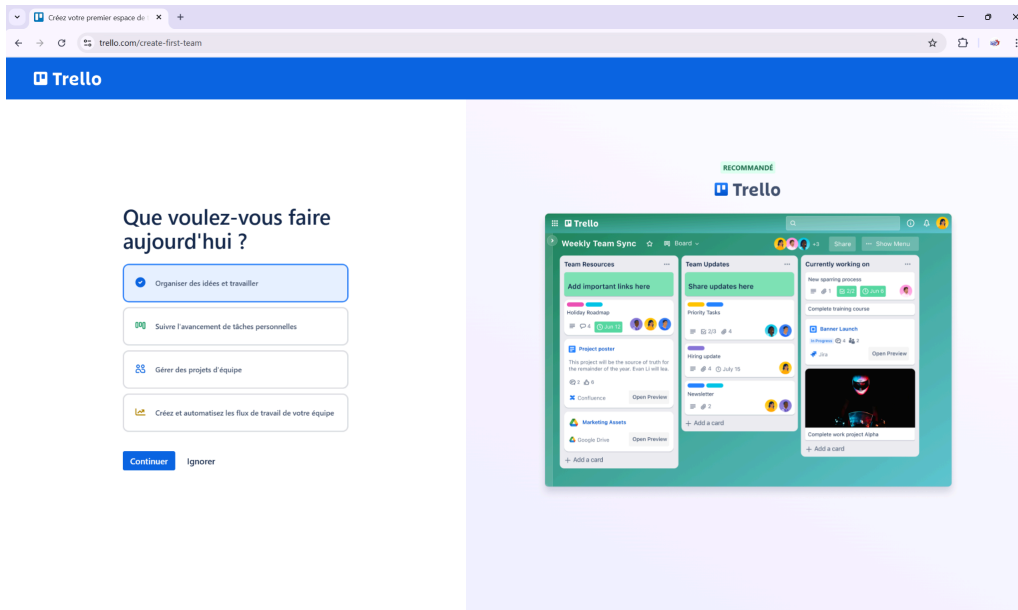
Créez votre premier espace de

trello.com/create-first-team

Trello

Que voulez-vous faire aujourd'hui ?

Organiser des idées et travailler

Suivre l'avancement de tâches personnelles

Gérer des projets d'équipe

Créez et automatisez les flux de travail de votre équipe

Continuer

Ignorer

RECOMMANDÉ

Trello

Trello

Weekly Team Sync

Board

+3

Share

Show Menu

Team Resources

Add important links here

Holiday Roadmap

4

Jun 12

Project poster

This project will be the source of truth for the remainder of the year. Evan Li will lea.

2 4

Confluence

Open Preview

Marketing Assets

Google Drive

Open Preview

+ Add a card

Team Updates

Share updates here

Priority Tasks

2/3 4

Hiring update

4 July 15

Newsletter

2

+ Add a card

Currently working on

New sparring process

1 2/3 Jun 6

Complete training course

Banner Launch

In Progress 4 3

Jira

Open Preview

Complete work project Alpha

+ Add a card